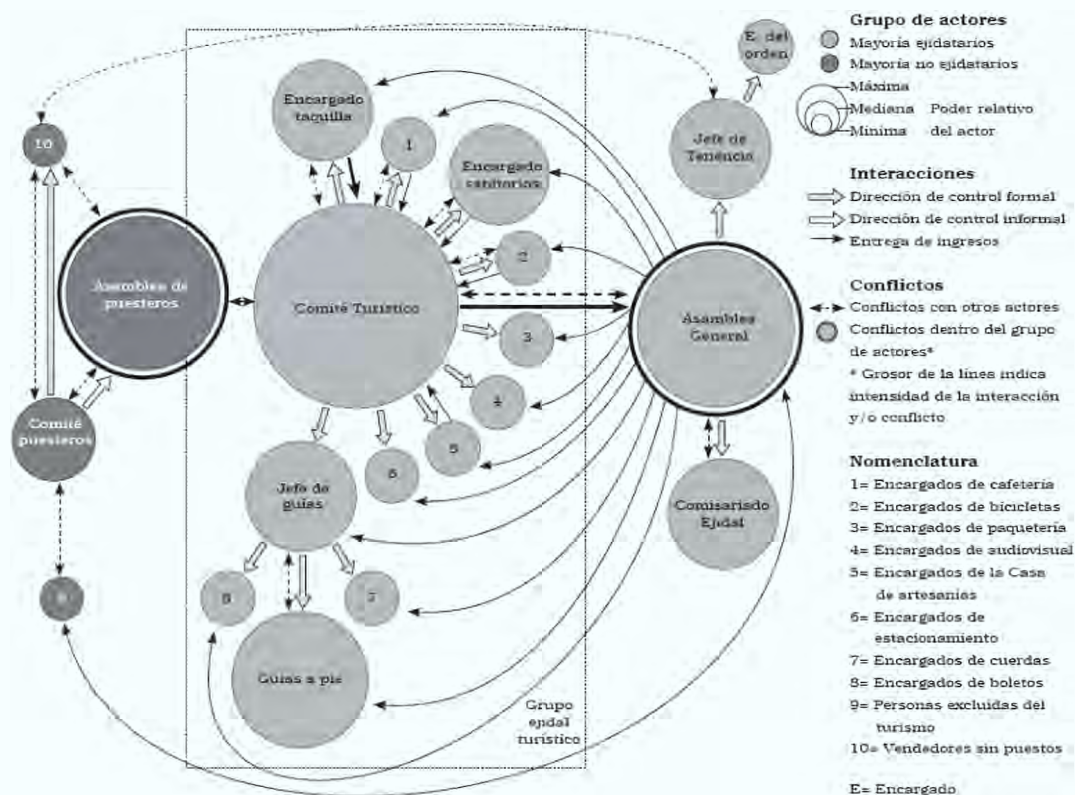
Grupo de actores
Mayoría ejidatarios
Mayoría no ejidatarios
Máxima
Mediana Poder relativo
Mínima del actor

Interacciones
Dirección de control formal
Dirección de control informal
Entrega de ingresos

Conflictos
Conflictos con otros actores
Conflictos dentro del grupo de actores*
* Grosor de la líneas indica intensidad de la interacción y/o conflicto

Nomenclatura
1= Encargados de cafetería
2= Encargados de bicicletas
3= Encargados de paquetería
4= Encargados de audiovisual
5= Encargados de la Casa de artesanías
6= Encargados de estacionamiento
7= Encargados de cuerdas
8= Encargados de boletos
9= Personas excluidas del turismo
10= Vendedores sin puestos

E= Encargado

10
Asamblea de puesteros
Comité puesteros
9
Encargado taquilla
1
Encargado sanitarios
2
Comité Turístico
3
4
5
6
Jefe de guías
8
7
Guías a pie
Grupo ejidal turístico
E. del orden
Jefe de Tenencia
Asamblea General
Comisariado Ejidal